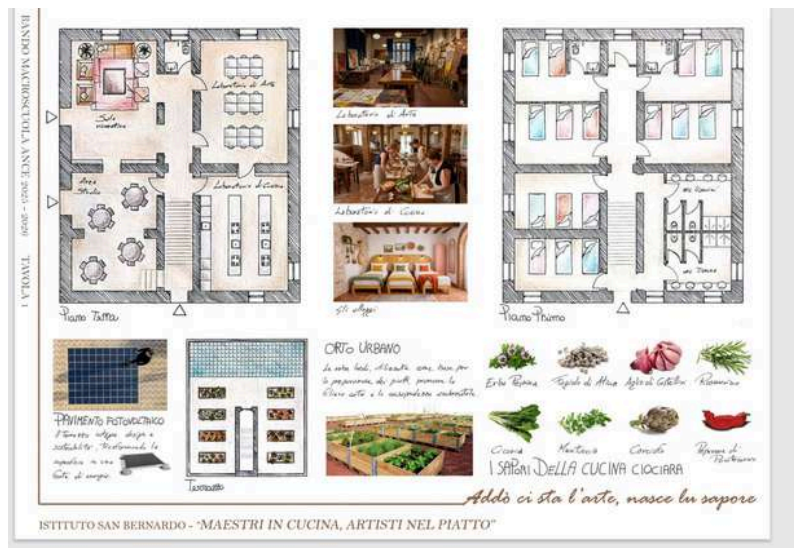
BANDO MACROSCUOLA ANCE 2025 - 2026 TAVOLA 1

Sala ricreativa

Laboratorio di Arte

Area Studio

Laboratorio di Cucina

Piano Terra

Laboratorio di Arte

Laboratorio di Cucina

Gli alloggi

Bagni Uomini

Bagni Donne

Piano Primo

PAVIMENTO FOTOVOLTAICO

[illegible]

Terrazzo

ORTO URBANO

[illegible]

Erba Pepina

Fagioli di Atina

Aglio di Castelliri

Rosmarino

Cicoria

Mentuccia

Carciofo

Peperone di Pontecorvo

I SAPORI DELLA CUCINA CIOCIARA

Addò ci sta l'arte, nasce lu sapore

ISTITUTO SAN BERNARDO - "MAESTRI IN CUCINA, ARTISTI NEL PIATTO"